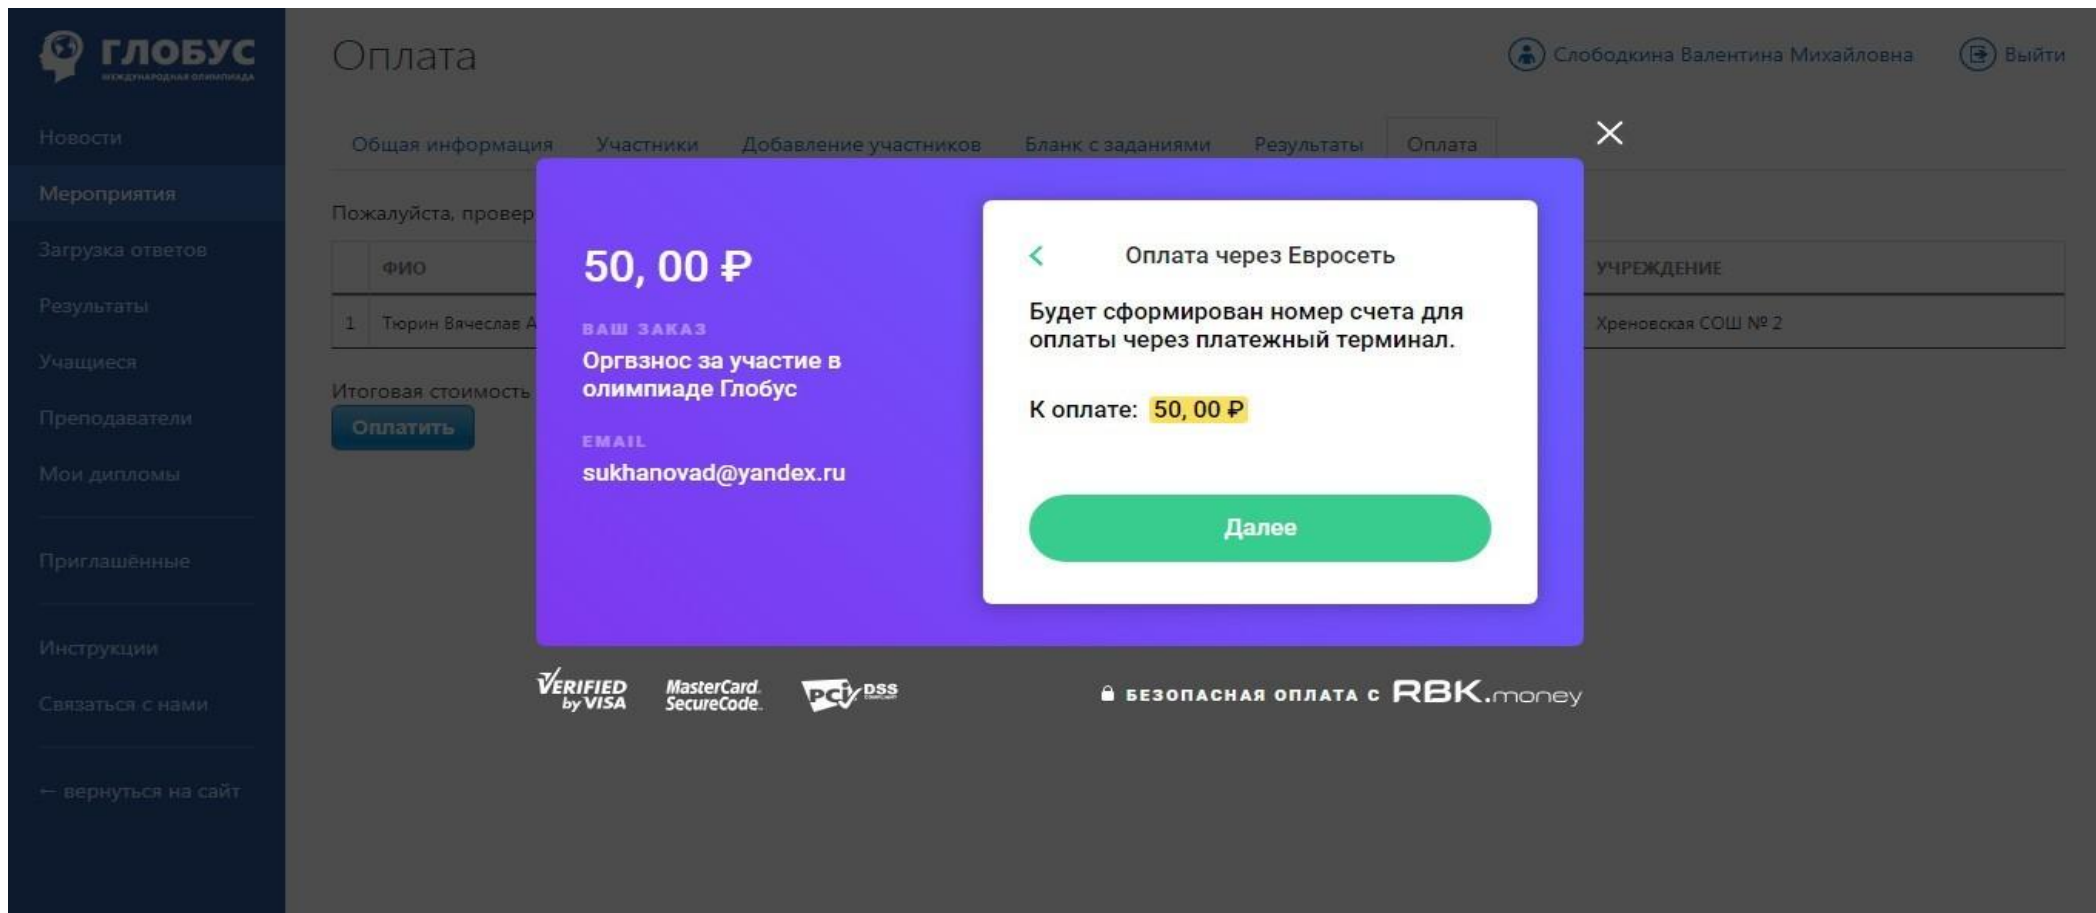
ГЛОБУС
МЕЖДУНАРОДНАЯ ОЛИМПИАДА

Новости
Мероприятия
Загрузка ответов
Результаты
Учащиеся
Преподаватели
Мои дипломы
Приглашённые
Инструкции
Связаться с нами
← вернуться на сайт

Оплата

Слободкина Валентина Михайловна
Выйти

Общая информация Участники Добавление участников Бланк с заданиями Результаты Оплата

Пожалуйста, провер

| | ФИО | УЧРЕЖДЕНИЕ |
|---|---|---|
| 1 | Тюрин Вячеслав А | Хреновская СОШ № 2 |

Итоговая стоимость
Оплатить

50, 00 ₽

ВАШ ЗАКАЗ
Оргвзнос за участие в олимпиаде Глобус

EMAIL
sukhanovad@yandex.ru

Оплата через Евросеть

Будет сформирован номер счета для оплаты через платежный терминал.

К оплате: 50, 00 ₽

Далее

VERIFIED by VISA
MasterCard. SecureCode.
PCI DSS

БЕЗОПАСНАЯ ОПЛАТА С RBK.money